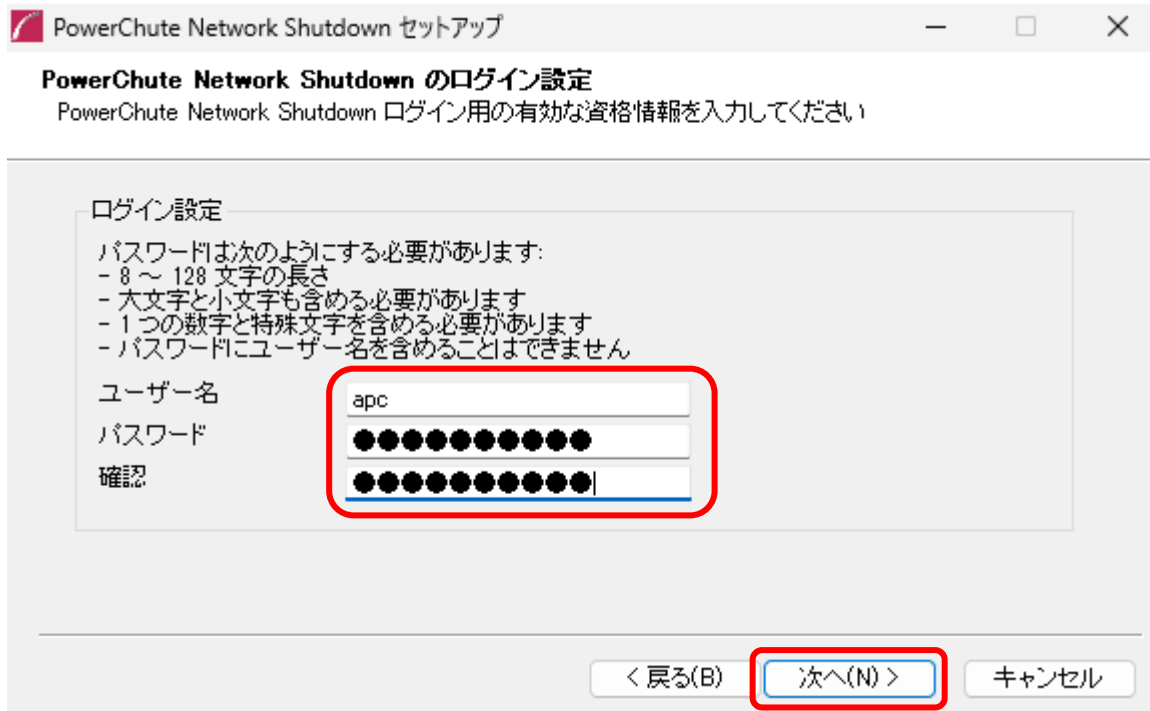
PowerChute Network Shutdown セットアップ

PowerChute Network Shutdown のログイン設定
PowerChute Network Shutdown ログイン用の有効な資格情報を入力してください

ログイン設定
パスワードは次のようにする必要があります:
- 8 ～ 128 文字の長さ
- 大文字と小文字も含める必要があります
- 1 つの数字と特殊文字を含める必要があります
- パスワードにユーザー名を含めることはできません

ユーザー名 apc
パスワード ●●●●●●●●●●●
確認 ●●●●●●●●●●●

< 戻る(B) 次へ(N) > キャンセル